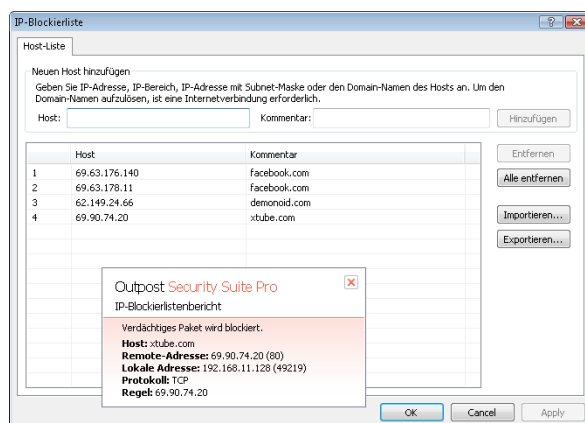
IP-Blockierliste

Host-Liste

Neuen Host hinzufügen

Geben Sie IP-Adresse, IP-Bereich, IP-Adresse mit Subnet-Maske oder den Domain-Namen des Hosts an. Um den Domain-Namen aufzulösen, ist eine Internetverbindung erforderlich.

Host:

Kommentar:

Hinzufügen

| | Host | Kommentar |
|---|---|---|
| 1 | 69.63.176.140 | facebook.com |
| 2 | 69.63.178.11 | facebook.com |
| 3 | 62.149.24.66 | demonoid.com |
| 4 | 69.90.74.20 | xtube.com |

Entfernen

Alle entfernen

Importieren...

Exportieren...

Outpost Security Suite Pro

IP-Blockierlistenbericht

Verdächtiges Paket wird blockiert.

**Host:** xtube.com
**Remote-Adresse:** 69.90.74.20 (80)
**Lokale Adresse:** 192.168.11.128 (49219)
**Protokoll:** TCP
**Regel:** 69.90.74.20

OK

Cancel

Apply